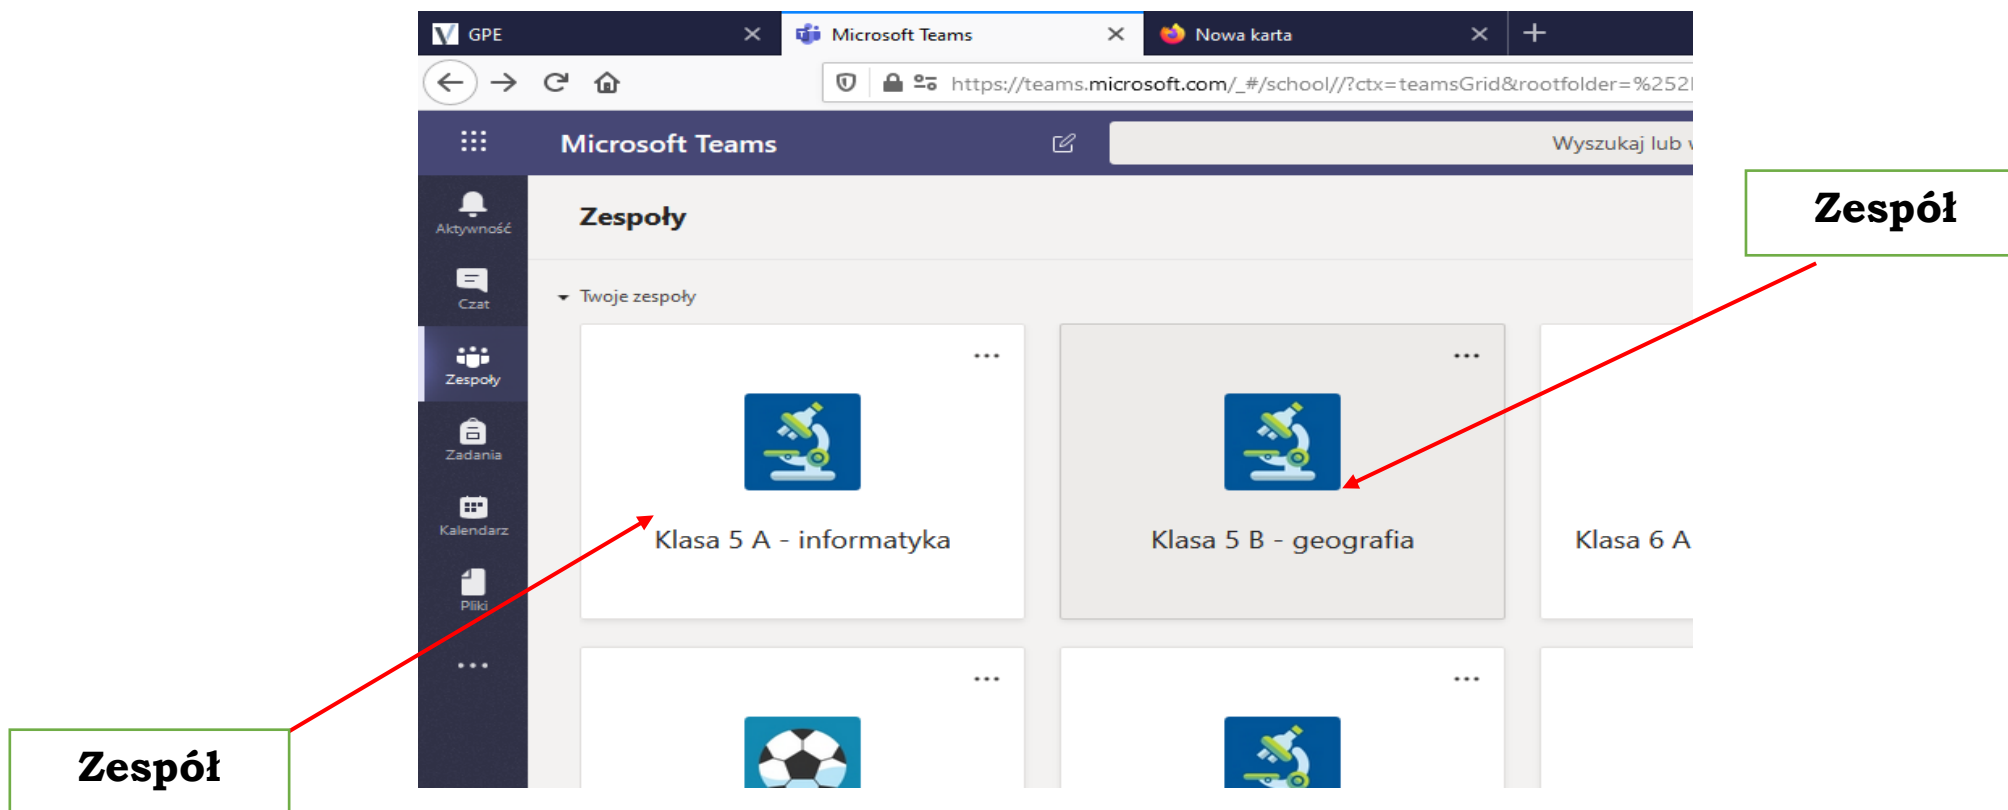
GPE

Microsoft Teams

Nowa karta

https://teams.microsoft.com/_#/school//?ctx=teamsGrid&rootfolder=%252

Microsoft Teams

Wyszukaj lub

Aktywność

Czat

Zespoły

Zadania

Kalendarz

Pliki

...

Zespoły

Twoje zespoły

...

Klasa 5 A - informatyka

...

Klasa 5 B - geografia

Klasa 6 A

...

...

Zespół

Zespół